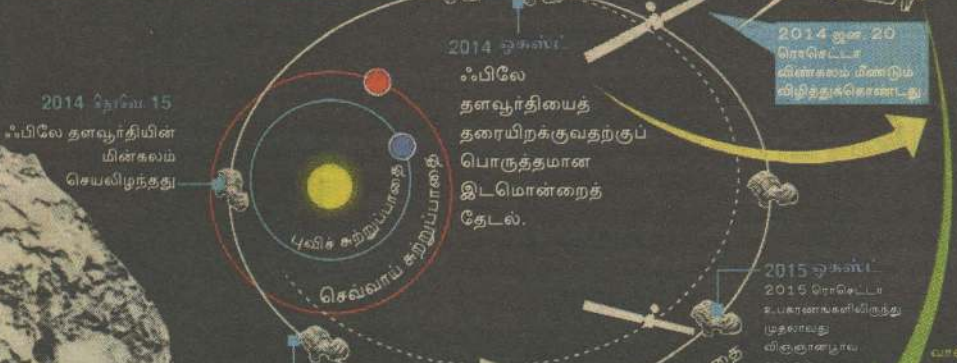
2014 ஜன. 20
ரொசெட்டா விண்கலம் மீண்டும் விழித்துக்கொண்டது.

2014 ஒகஸ்ட்
ஃபிலே தளவூர்தியைத் தரையிறக்குவதற்குப் பொருத்தமான இடமொன்றைத் தேடல்.

2014 நவெம் 15
ஃபிலே தளவூர்தியின் மின்கலம் செயலிழந்தது

புவிச் சுற்றுப்பாதை

செவ்வாய் சுற்றுப்பாதை

2015 ஒகஸ்ட்
2015 ரொசெட்டா உபகரணங்களிலிருந்து முதலாவது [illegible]

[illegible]தை